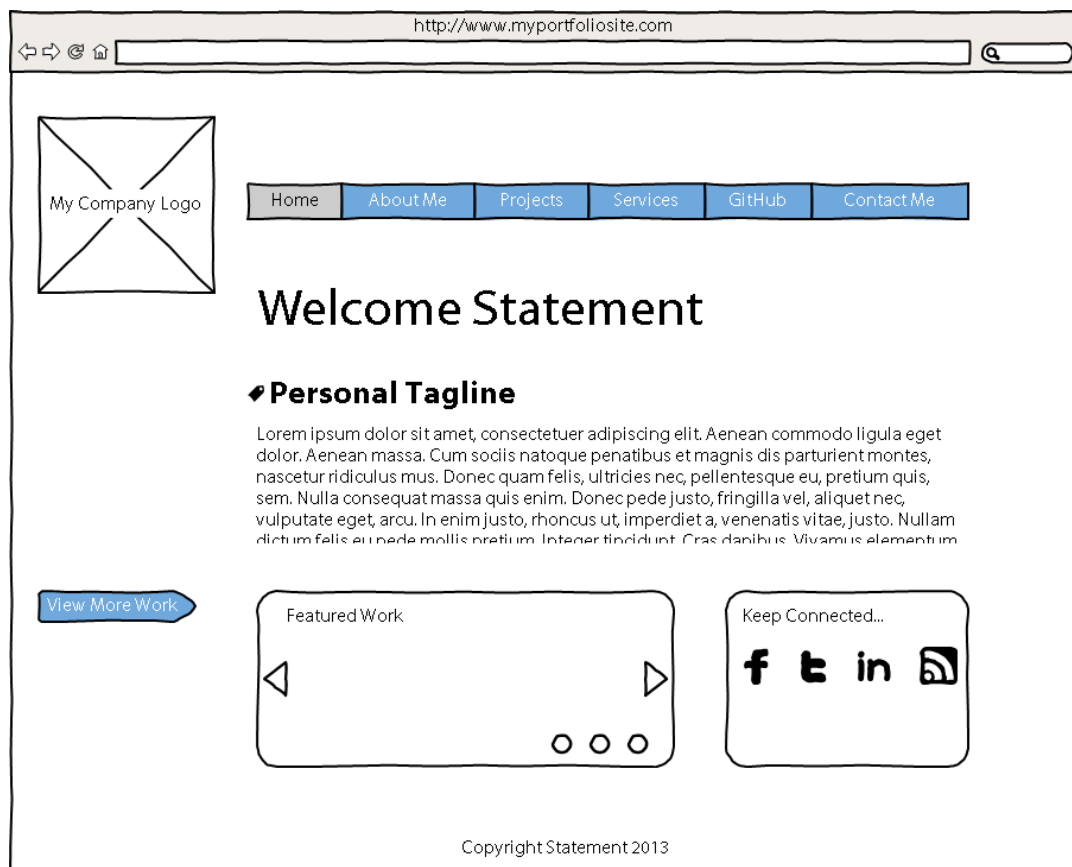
http://www.myportfoliosite.com

My Company Logo

Home | About Me | Projects | Services | GitHub | Contact Me

Welcome Statement

Personal Tagline

Lorem ipsum dolor sit amet, consectetuer adipiscing elit. Aenean commodo ligula eget dolor. Aenean massa. Cum sociis natoque penatibus et magnis dis parturient montes, nascetur ridiculus mus. Donec quam felis, ultricies nec, pellentesque eu, pretium quis, sem. Nulla consequat massa quis enim. Donec pede justo, fringilla vel, aliquet nec, vulputate eget, arcu. In enim justo, rhoncus ut, imperdiet a, venenatis vitae, justo. Nullam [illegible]

View More Work

Featured Work

Keep Connected...

f t in

Copyright Statement 2013